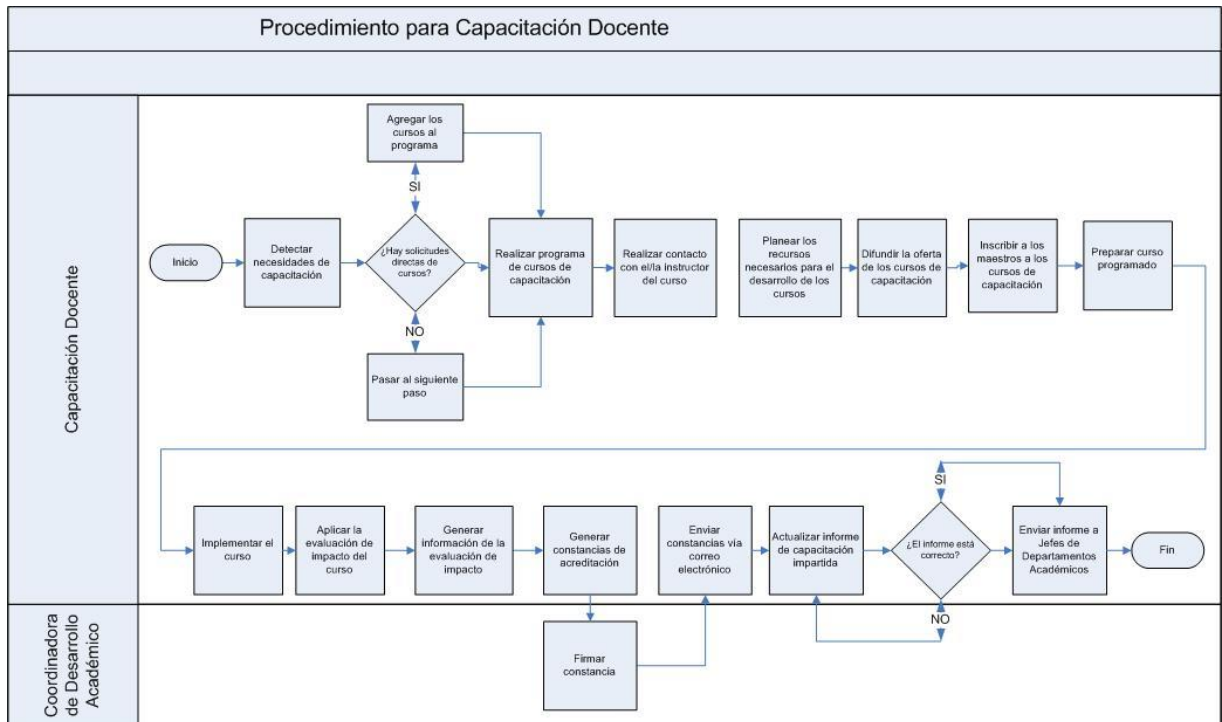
Procedimiento para Capacitación Docente

Capacitación Docente

Agregar los cursos al programa

SI

Inicio

Detectar necesidades de capacitación

¿Hay solicitudes directas de cursos?

NO

Pasar al siguiente paso

Realizar programa de cursos de capacitación

Realizar contacto con el/la instructor del curso

Planear los recursos necesarios para el desarrollo de los cursos

Difundir la oferta de los cursos de capacitación

Inscribir a los maestros a los cursos de capacitación

Preparar curso programado

Implementar el curso

Aplicar la evaluación de impacto del curso

Generar información de la evaluación de impacto

Generar constancias de acreditación

Enviar constancias vía correo electrónico

Actualizar informe de capacitación impartida

SI

¿El informe está correcto?

NO

Enviar informe a Jefes de Departamentos Académicos

Fin

Coordinadora de Desarrollo Académico

Firmar constancia